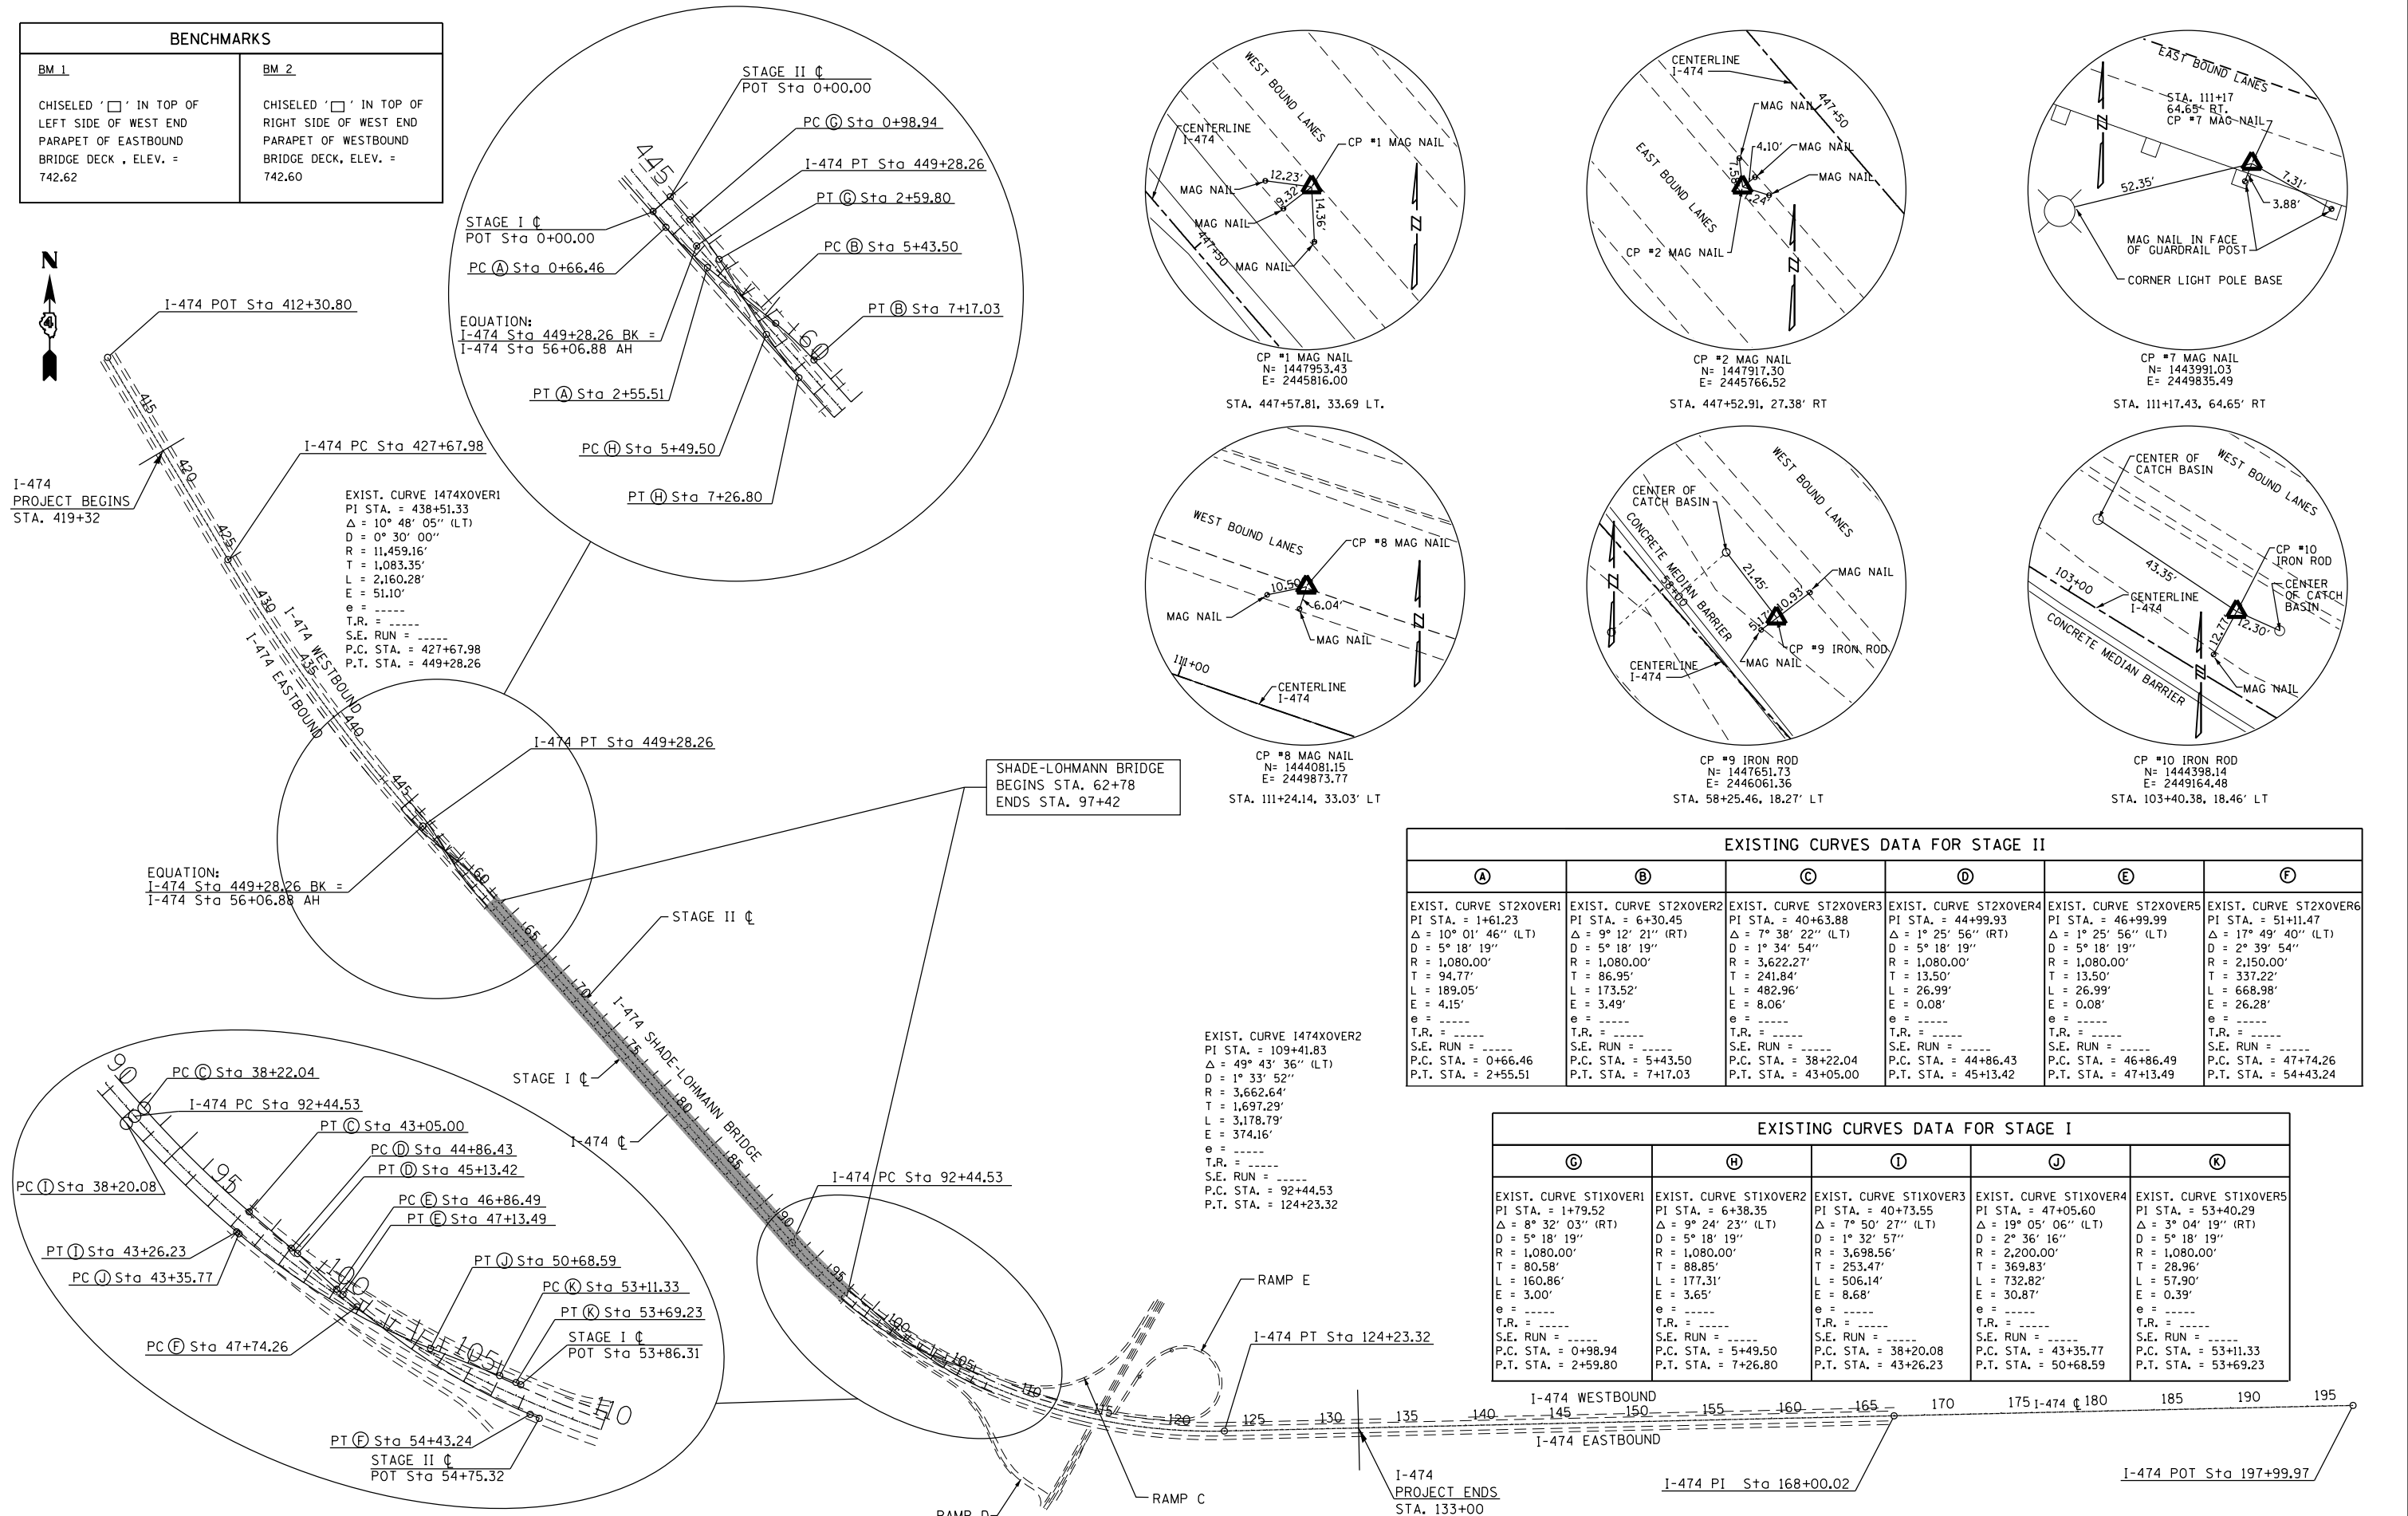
BENCHMARKS

BM 1

CHISELED '□' IN TOP OF LEFT SIDE OF WEST END PARAPET OF EASTBOUND BRIDGE DECK , ELEV. = 742.62

BM 2

CHISELED '□' IN TOP OF RIGHT SIDE OF WEST END PARAPET OF WESTBOUND BRIDGE DECK, ELEV. = 742.60

N

I-474 POT Sta 412+30.80

I-474
PROJECT BEGINS
STA. 419+32

I-474 PC Sta 427+67.98

EXIST. CURVE I474XOVER1
PI STA. = 438+51.33
$\Delta$ = 10° 48' 05" (LT)
D = 0° 30' 00"
R = 11,459.16'
T = 1,083.35'
L = 2,160.28'
E = 51.10'
e = _____
T.R. = _____
S.E. RUN = _____
P.C. STA. = 427+67.98
P.T. STA. = 449+28.26

STAGE II ℄
POT Sta 0+00.00
PC Ⓒ Sta 0+98.94
I-474 PT Sta 449+28.26
PT Ⓒ Sta 2+59.80
PC Ⓑ Sta 5+43.50
PT Ⓑ Sta 7+17.03
STAGE I ℄
POT Sta 0+00.00
PC Ⓐ Sta 0+66.46
EQUATION:
I-474 Sta 449+28.26 BK =
I-474 Sta 56+06.88 AH
PT Ⓐ Sta 2+55.51
PC Ⓗ Sta 5+49.50
PT Ⓗ Sta 7+26.80
445
160

415
420
425
430
435
440
445
I-474 WESTBOUND
I-474 EASTBOUND

I-474 PT Sta 449+28.26

EQUATION:
I-474 Sta 449+28.26 BK =
I-474 Sta 56+06.88 AH

60
65
70
75
80
85
90
95
100
105
110

STAGE II ℄
STAGE I ℄
I-474 ℄
I-474 SHADE-LOHMANN BRIDGE

SHADE-LOHMANN BRIDGE
BEGINS STA. 62+78
ENDS STA. 97+42

I-474 PC Sta 92+44.53

PC Ⓒ Sta 38+22.04
I-474 PC Sta 92+44.53
PT Ⓒ Sta 43+05.00
PC Ⓓ Sta 44+86.43
PT Ⓓ Sta 45+13.42
PC Ⓘ Sta 38+20.08
PC Ⓔ Sta 46+86.49
PT Ⓔ Sta 47+13.49
PT Ⓘ Sta 43+26.23
PC Ⓙ Sta 43+35.77
PT Ⓙ Sta 50+68.59
PC Ⓚ Sta 53+11.33
PT Ⓚ Sta 53+69.23
STAGE I ℄
POT Sta 53+86.31
PC Ⓕ Sta 47+74.26
PT Ⓕ Sta 54+43.24
STAGE II ℄
POT Sta 54+75.32
90
95
100
105
110

EXIST. CURVE I474XOVER2
PI STA. = 109+41.83
$\Delta$ = 49° 43' 36" (LT)
D = 1° 33' 52"
R = 3,662.64'
T = 1,697.29'
L = 3,178.79'
E = 374.16'
e = _____
T.R. = _____
S.E. RUN = _____
P.C. STA. = 92+44.53
P.T. STA. = 124+23.32

RAMP E
I-474 PT Sta 124+23.32
RAMP C
RAMP D
I-474
PROJECT ENDS
STA. 133+00
I-474 WESTBOUND
I-474 EASTBOUND
115 120 125 130 135 140 145 150 155 160 165 170 175 I-474 ℄ 180 185 190 195
I-474 PI Sta 168+00.02
I-474 POT Sta 197+99.97

WEST BOUND LANES
CENTERLINE I-474
CP #1 MAG NAIL
MAG NAIL
MAG NAIL
MAG NAIL
12.23'
9.32'
14.36'
447+50
CP #1 MAG NAIL
N= 1447953.43
E= 2445816.00
STA. 447+57.81, 33.69 LT.

CENTERLINE I-474
MAG NAIL
447+50
4.10'
MAG NAIL
MAG NAIL
EAST BOUND LANES
7.58'
1.24'
CP #2 MAG NAIL
CP #2 MAG NAIL
N= 1447917.30
E= 2445766.52
STA. 447+52.91, 27.38' RT

EAST BOUND LANES
STA. 111+17
64.65' RT.
CP #7 MAG NAIL
52.35'
7.31'
3.88'
MAG NAIL IN FACE OF GUARDRAIL POST
CORNER LIGHT POLE BASE
CP #7 MAG NAIL
N= 1443991.03
E= 2449835.49
STA. 111+17.43, 64.65' RT

WEST BOUND LANES
CP #8 MAG NAIL
10.59'
6.04'
MAG NAIL
MAG NAIL
111+00
CENTERLINE I-474
CP #8 MAG NAIL
N= 1444081.15
E= 2449873.77
STA. 111+24.14, 33.03' LT

WEST BOUND LANES
CENTER OF CATCH BASIN
CONCRETE MEDIAN BARRIER
58+00
21.45'
MAG NAIL
10.93'
5.17'
CP #9 IRON ROD
CENTERLINE I-474
MAG NAIL
CP #9 IRON ROD
N= 1447651.73
E= 2446061.36
STA. 58+25.46, 18.27' LT

CENTER OF CATCH BASIN
WEST BOUND LANES
43.35'
103+00
CENTERLINE I-474
CP #10 IRON ROD
CENTER OF CATCH BASIN
12.71'
12.30'
CONCRETE MEDIAN BARRIER
MAG NAIL
CP #10 IRON ROD
N= 1444398.14
E= 2449164.46
STA. 103+40.38, 18.46' LT

EXISTING CURVES DATA FOR STAGE II

| Ⓐ | Ⓑ | Ⓒ | Ⓓ | Ⓔ | Ⓕ |
|---|---|---|---|---|---|
| EXIST. CURVE ST2XOVER1 PI STA. = 1+61.23 $\Delta$ = 10° 01' 46" (LT) D = 5° 18' 19" R = 1,080.00' T = 94.77' L = 189.05' E = 4.15' e = _____ T.R. = _____ S.E. RUN = _____ P.C. STA. = 0+66.46 P.T. STA. = 2+55.51 | EXIST. CURVE ST2XOVER2 PI STA. = 6+30.45 $\Delta$ = 9° 12' 21" (RT) D = 5° 18' 19" R = 1,080.00' T = 86.95' L = 173.52' E = 3.49' e = _____ T.R. = _____ S.E. RUN = _____ P.C. STA. = 5+43.50 P.T. STA. = 7+17.03 | EXIST. CURVE ST2XOVER3 PI STA. = 40+63.88 $\Delta$ = 7° 38' 22" (LT) D = 1° 34' 54" R = 3,622.27' T = 241.84' L = 482.96' E = 8.06' e = _____ T.R. = _____ S.E. RUN = _____ P.C. STA. = 38+22.04 P.T. STA. = 43+05.00 | EXIST. CURVE ST2XOVER4 PI STA. = 44+99.93 $\Delta$ = 1° 25' 56" (RT) D = 5° 18' 19" R = 1,080.00' T = 13.50' L = 26.99' E = 0.08' e = _____ T.R. = _____ S.E. RUN = _____ P.C. STA. = 44+86.43 P.T. STA. = 45+13.42 | EXIST. CURVE ST2XOVER5 PI STA. = 46+99.99 $\Delta$ = 1° 25' 56" (LT) D = 5° 18' 19" R = 1,080.00' T = 13.50' L = 26.99' E = 0.08' e = _____ T.R. = _____ S.E. RUN = _____ P.C. STA. = 46+86.49 P.T. STA. = 47+13.49 | EXIST. CURVE ST2XOVER6 PI STA. = 51+11.47 $\Delta$ = 17° 49' 40" (LT) D = 2° 39' 54" R = 2,150.00' T = 337.22' L = 668.98' E = 26.28' e = _____ T.R. = _____ S.E. RUN = _____ P.C. STA. = 47+74.26 P.T. STA. = 54+43.24 |

EXISTING CURVES DATA FOR STAGE I

| Ⓖ | Ⓗ | Ⓘ | Ⓙ | Ⓚ |
|---|---|---|---|---|
| EXIST. CURVE ST1XOVER1 PI STA. = 1+79.52 $\Delta$ = 8° 32' 03" (RT) D = 5° 18' 19" R = 1,080.00' T = 80.58' L = 160.86' E = 3.00' e = _____ T.R. = _____ S.E. RUN = _____ P.C. STA. = 0+98.94 P.T. STA. = 2+59.80 | EXIST. CURVE ST1XOVER2 PI STA. = 6+38.35 $\Delta$ = 9° 24' 23" (LT) D = 5° 18' 19" R = 1,080.00' T = 88.85' L = 177.31' E = 3.65' e = _____ T.R. = _____ S.E. RUN = _____ P.C. STA. = 5+49.50 P.T. STA. = 7+26.80 | EXIST. CURVE ST1XOVER3 PI STA. = 40+73.55 $\Delta$ = 7° 50' 27" (LT) D = 1° 32' 57" R = 3,698.56' T = 253.47' L = 506.14' E = 8.68' e = _____ T.R. = _____ S.E. RUN = _____ P.C. STA. = 38+20.08 P.T. STA. = 43+26.23 | EXIST. CURVE ST1XOVER4 PI STA. = 47+05.60 $\Delta$ = 19° 05' 06" (LT) D = 2° 36' 16" R = 2,200.00' T = 369.83' L = 732.82' E = 30.87' e = _____ T.R. = _____ S.E. RUN = _____ P.C. STA. = 43+35.77 P.T. STA. = 50+68.59 | EXIST. CURVE ST1XOVER5 PI STA. = 53+40.29 $\Delta$ = 3° 04' 19" (RT) D = 5° 18' 19" R = 1,080.00' T = 28.96' L = 57.90' E = 0.39' e = _____ T.R. = _____ S.E. RUN = _____ P.C. STA. = 53+11.33 P.T. STA. = 53+69.23 |